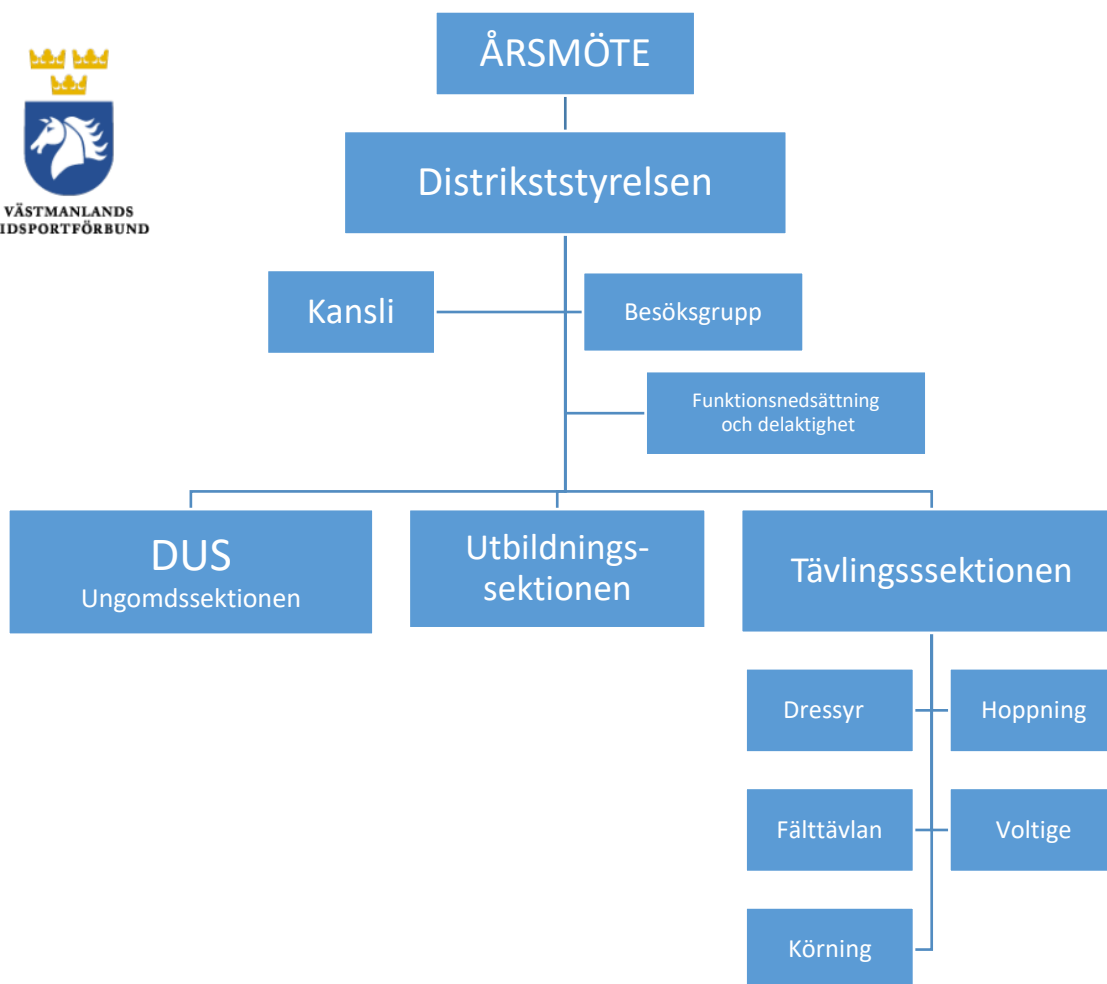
VÄSTMANLANDS
IDSPORTFÖRBUND

ÅRSMÖTE

Distrikststyrelsen

Kansli

Besöksgrupp

Funktionsnedsättning och delaktighet

DUS
Ungomdssektionen

Utbildningssektionen

Tävlingsssektionen

Dressyr

Hoppning

Fälttävlan

Voltige

Körning